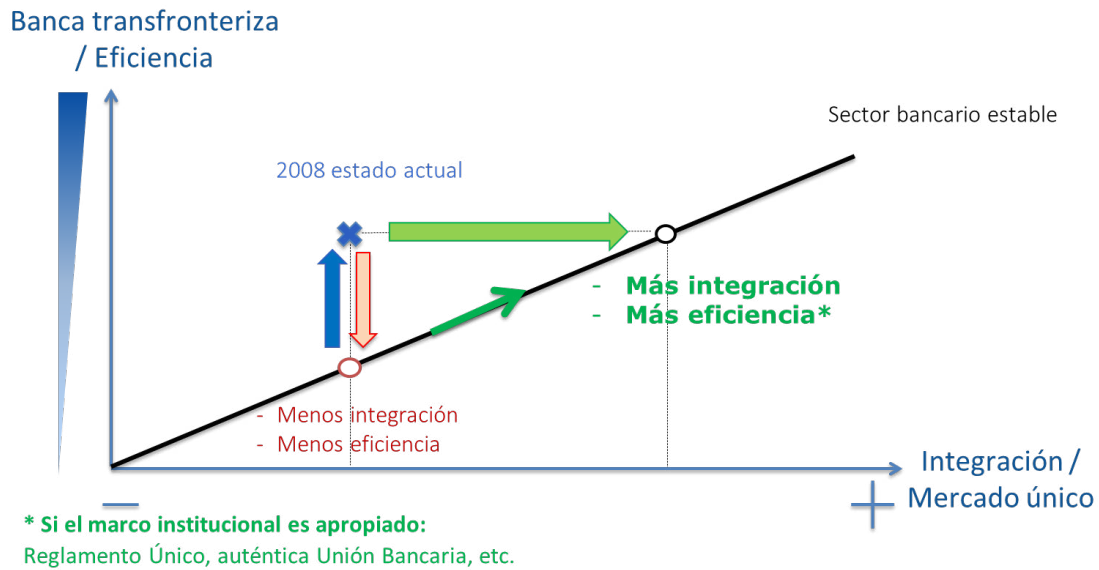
Banca transfronteriza / Eficiencia

Sector bancario estable

2008 estado actual

- Más integración
- Más eficiencia*

- Menos integración
- Menos eficiencia

Integración / Mercado único

—

+

* Si el marco institucional es apropiado:
Reglamento Único, auténtica Unión Bancaria, etc.